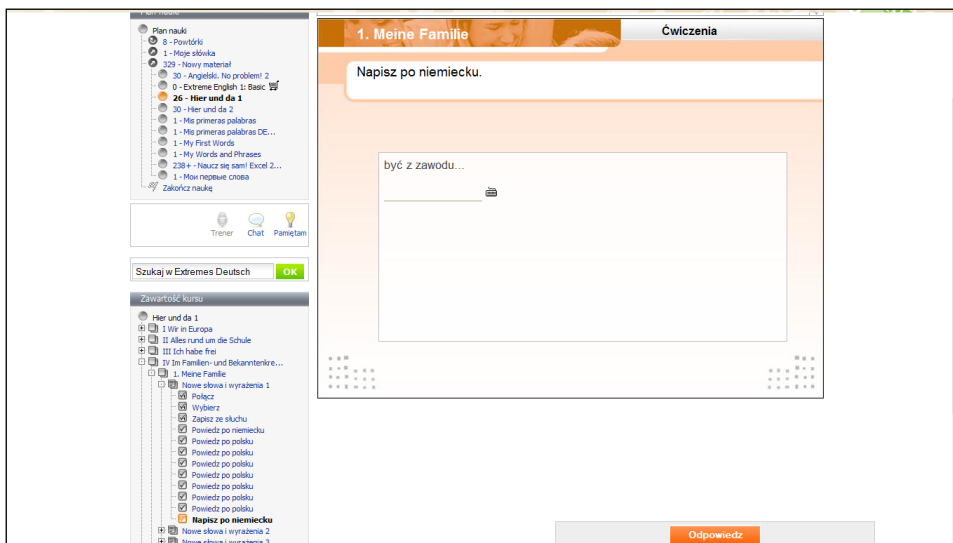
Plan nauki
8 - Powtórki
1 - Moje słówka
329 - Nowy materiał
30 - Angielski. No problem! 2
0 - Extreme English 1: Basic
26 - Hier und da 1
30 - Hier und da 2
1 - Mis primeras palabras
1 - Mis primeras palabras DE...
1 - My First Words
1 - My Words and Phrases
238+ - Naucz się sam! Excel 2...
1 - Мои первые слова
Zakończ naukę

Trener Chat Pamiętam

Szukaj w Extremes Deutsch OK

Zawartość kursu
Hier und da 1
I Wir in Europa
II Alles rund um die Schule
III Ich habe frei
IV Im Familien- und Bekanntenkre...
1. Meine Familie
Nowe słowa i wyrażenia 1
Połącz
Wybierz
Zapisz ze słuchu
Powiedz po niemiecku
Powiedz po polsku
Powiedz po polsku
Powiedz po polsku
Powiedz po polsku
Powiedz po polsku
Powiedz po polsku
Powiedz po polsku
Napisz po niemiecku
Nowe słowa i wyrażenia 2
Nowe słowa i wyrażenia 3

1. Meine Familie
Ćwiczenia

Napisz po niemiecku.

być z zawodu...

Odpowiedz